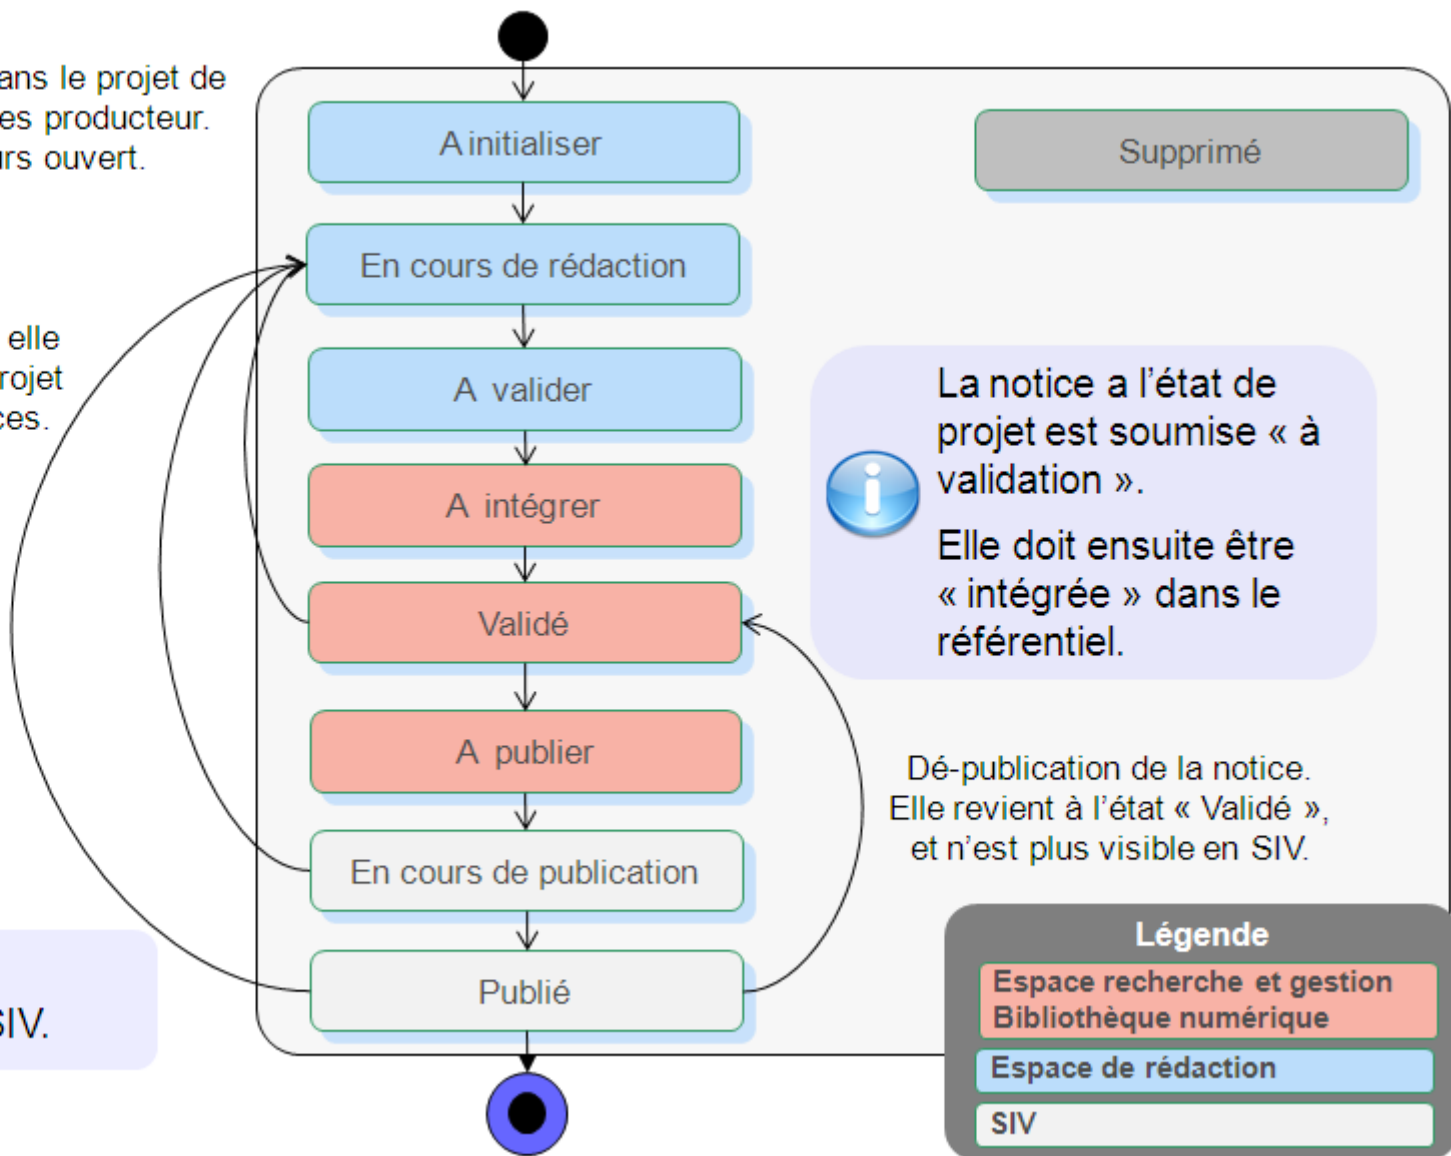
ans le projet de
es producteur.
rs ouvert.

elle
rojet
ces.

SIV.

A initialiser

Supprimé

En cours de rédaction

A valider

La notice a l'état de projet est soumise « à validation ».

Elle doit ensuite être « intégrée » dans le référentiel.

A intégrer

Validé

A publier

Dé-publication de la notice. Elle revient à l'état « Validé », et n'est plus visible en SIV.

En cours de publication

Publié

Légende

Espace recherche et gestion Bibliothèque numérique

Espace de rédaction

SIV